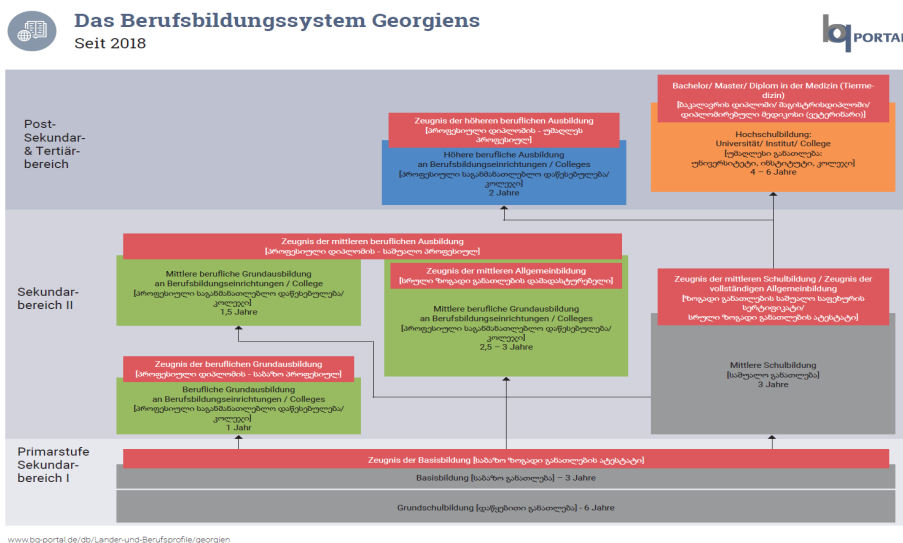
Das Berufsbildungssystem Georgiens
Seit 2018

bq PORTAL

Post-Sekundar- & Tertiärbereich

Bachelor/ Master/ Diplom in der Medizin (Tiermedizin)
[ბაკალავრის დიპლომი/ მაგისტრის დიპლომი/ დიპლომირებული მედიკოსი (ვეტერინარი)]

Hochschulbildung:
Universität/ Institut/ College
[უმაღლესი განათლება:
უნივერსიტეტი, ინსტიტუტი, კოლეჯი]
4 – 6 Jahre

Zeugnis der höheren beruflichen Ausbildung
[პროფესიული დიპლომი - უმაღლესი პროფესიული]

Höhere berufliche Ausbildung
an Berufsbildungseinrichtungen / Colleges
[პროფესიული საგანმანათლებლო დაწესებულება/ კოლეჯი]
2 Jahre

Sekundarbereich II

Zeugnis der mittleren beruflichen Ausbildung
[პროფესიული დიპლომი - საშუალო პროფესიული]

Mittlere berufliche Grundausbildung
an Berufsbildungseinrichtungen / College
[პროფესიული საგანმანათლებლო დაწესებულება/ კოლეჯი]
1,5 Jahre

Zeugnis der mittleren Allgemeinbildung
[სრული ზოგადი განათლების დამადასტურებელი]

Mittlere berufliche Grundausbildung
an Berufsbildungseinrichtungen / Colleges
[პროფესიული საგანმანათლებლო დაწესებულება/ კოლეჯი]
2,5 – 3 Jahre

Zeugnis der mittleren Schulbildung / Zeugnis der vollständigen Allgemeinbildung
[ზოგადი განათლების საშუალო საფეხურის სერტიფიკატი/ სრული ზოგადი განათლების ატესტატი]

Mittlere Schulbildung
[საშუალო განათლება]
3 Jahre

Zeugnis der beruflichen Grundausbildung
[პროფესიული დიპლომი - საბაზო პროფესიული]

Berufliche Grundausbildung
an Berufsbildungseinrichtungen / Colleges
[პროფესიული საგანმანათლებლო დაწესებულება/ კოლეჯი]
1 Jahr

Primarstufe Sekundarbereich I

Zeugnis der Basisbildung [საბაზო ზოგადი განათლების ატესტატი]

Basisbildung [საბაზო განათლება] – 3 Jahre

Grundschulbildung [დაწყებითი განათლება] - 6 Jahre

www.bq-portal.de/db/Länder-und-Berufsprofile/georgien